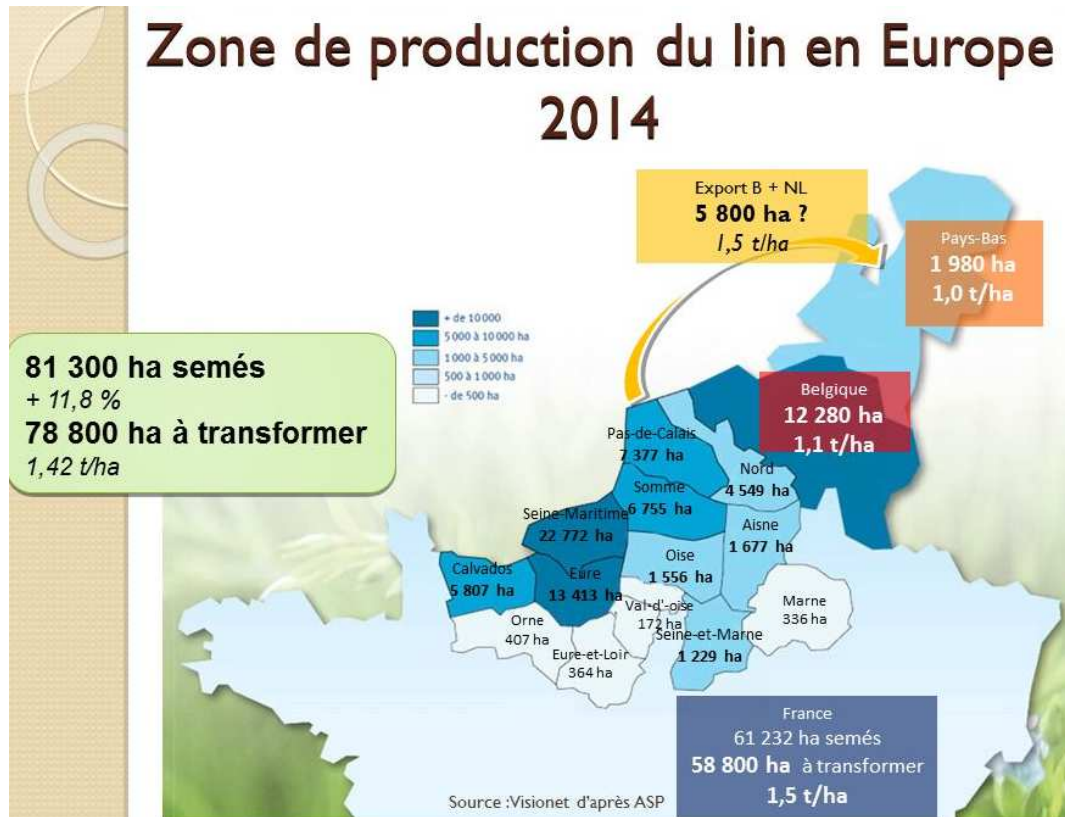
Zone de production du lin en Europe 2014

Export B + NL
5 800 ha ?
1,5 t/ha

Pays-Bas
1 980 ha
1,0 t/ha

+ de 10 000
5 000 à 10 000 ha
1 000 à 5 000 ha
500 à 1 000 ha
- de 500 ha

81 300 ha semés
+ 11,8 %
78 800 ha à transformer
1,42 t/ha

Belgique
12 280 ha
1,1 t/ha

Pas-de-Calais
7 377 ha

Nord
4 549 ha

Somme
6 755 ha

Seine-Maritime
22 772 ha

Aisne
1 677 ha

Calvados
5 807 ha

Eure
13 413 ha

Oise
1 556 ha

Val-d'-oise
172 ha

Marne
336 ha

Orne
407 ha

Seine-et-Marne
1 229 ha

Eure-et-Loir
364 ha

France
61 232 ha semés
58 800 ha à transformer
1,5 t/ha

Source :Visionet d'après ASP